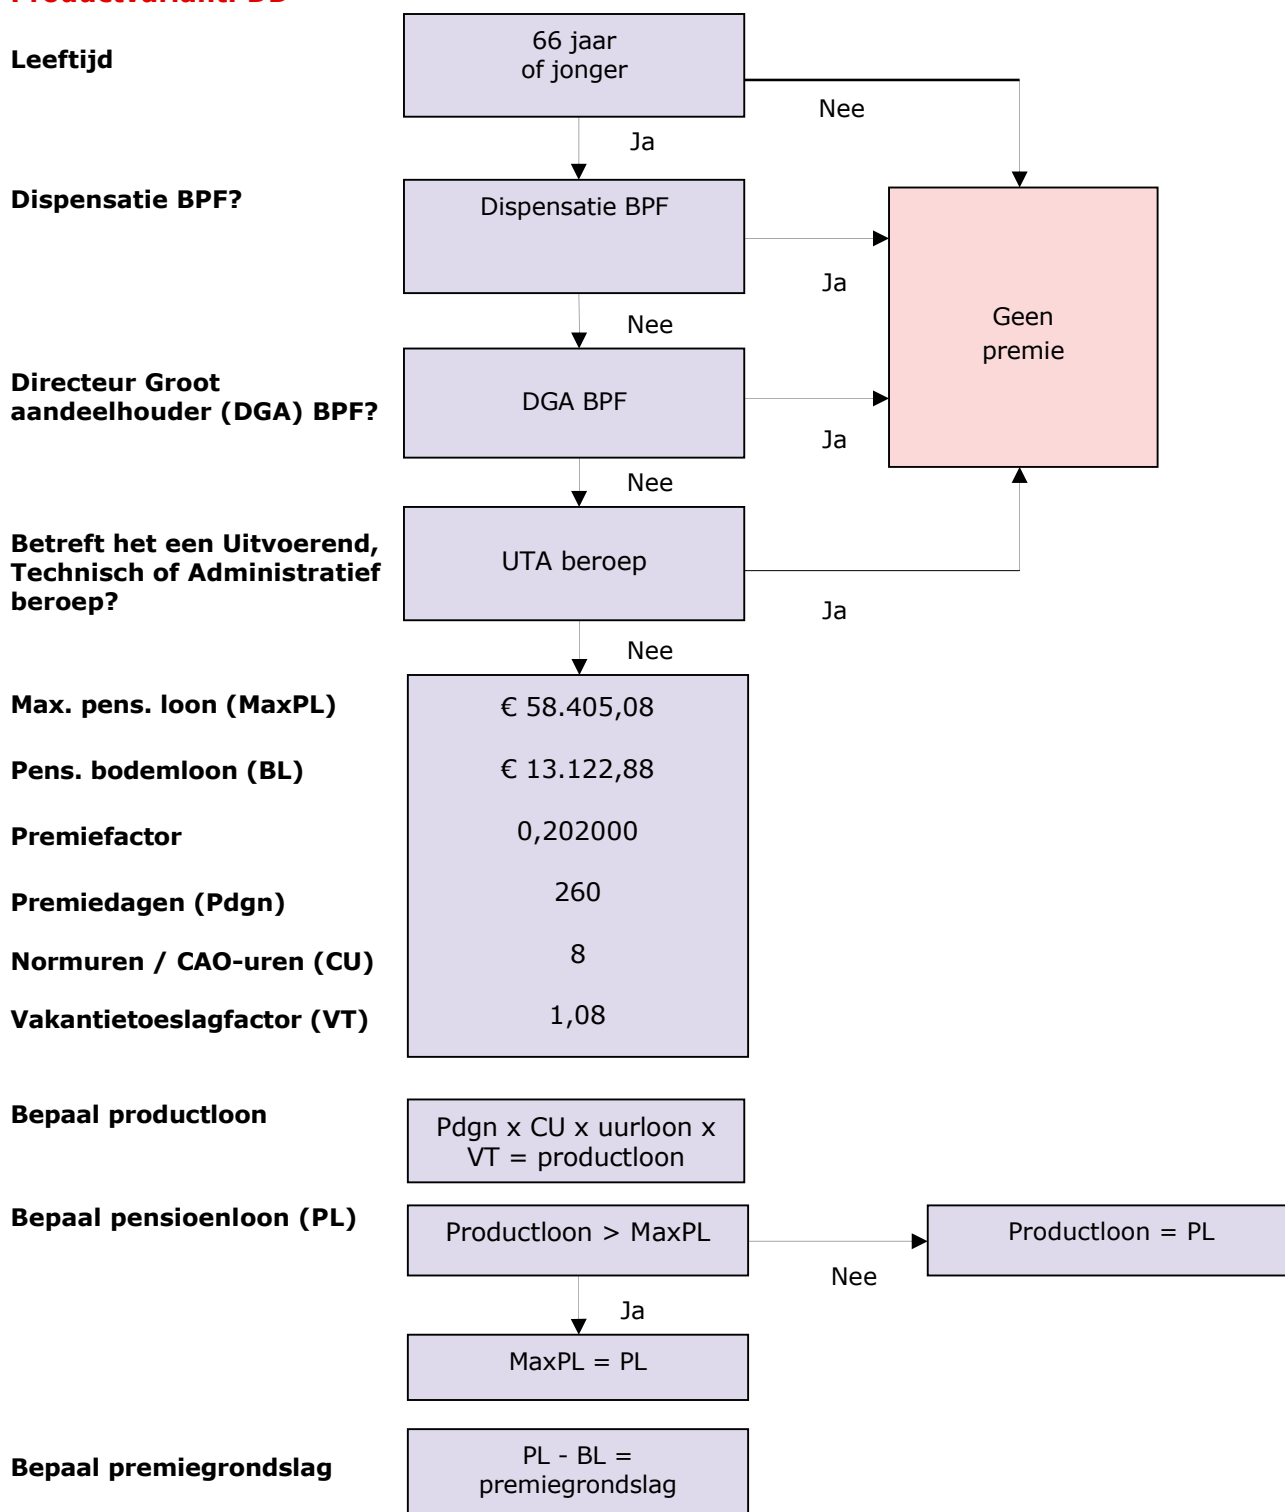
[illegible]

Leeftijd

66 jaar of jonger

Nee

Ja

Dispensatie BPF?

Dispensatie BPF

Ja

Geen premie

Nee

Directeur Groot aandeelhouder (DGA) BPF?

DGA BPF

Ja

Nee

Betreft het een Uitvoerend, Technisch of Administratief beroep?

UTA beroep

Ja

Nee

Max. pens. loon (MaxPL)

€ 58.405,08

Pens. bodemloon (BL)

€ 13.122,88

Premiefactor

0,202000

Premiedagen (Pdgn)

260

Normuren / CAO-uren (CU)

8

Vakantietoeslagfactor (VT)

1,08

Bepaal productloon

Pdgn x CU x uurloon x VT = productloon

Bepaal pensioenloon (PL)

Productloon > MaxPL

Productloon = PL

Nee

Ja

MaxPL = PL

Bepaal premiegrondslag

PL - BL = premiegrondslag